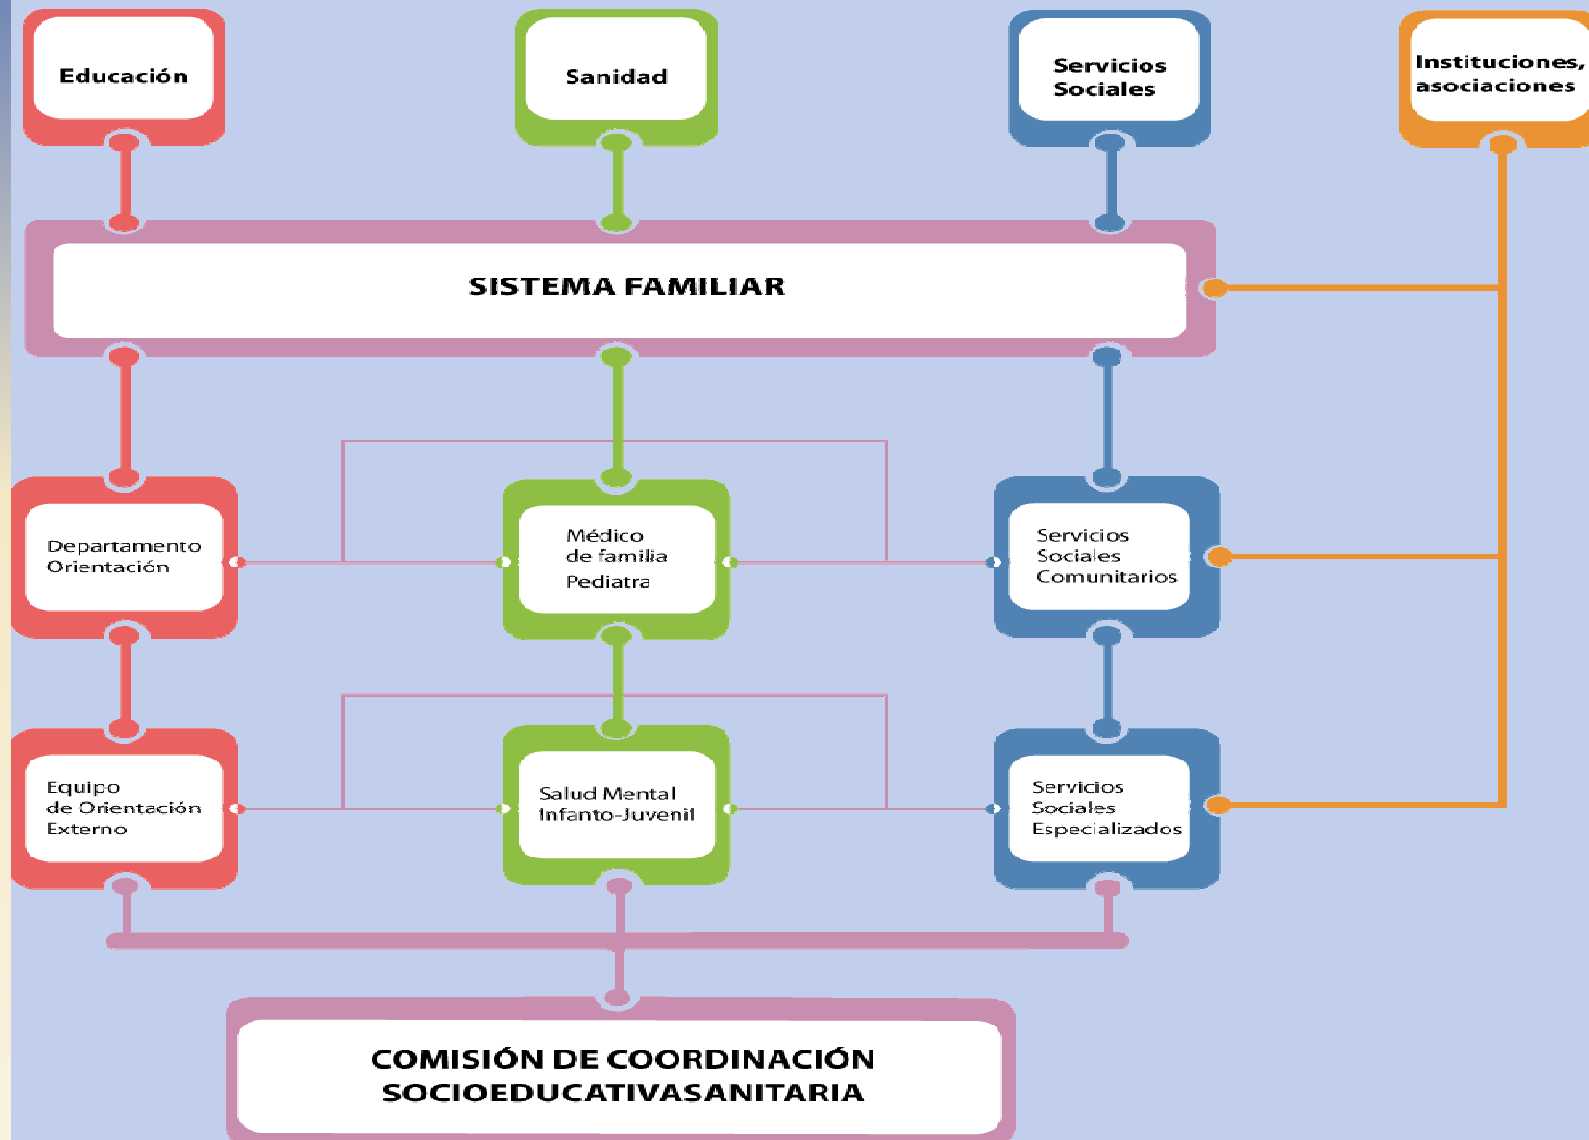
Educación

Sanidad

Servicios Sociales

Instituciones, asociaciones

SISTEMA FAMILIAR

Departamento Orientación

Médico de familia Pediatra

Servicios Sociales Comunitarios

Equipo de Orientación Externo

Salud Mental Infanto-Juvenil

Servicios Sociales Especializados

COMISIÓN DE COORDINACIÓN SOCIOEDUCATIVASANITARIA